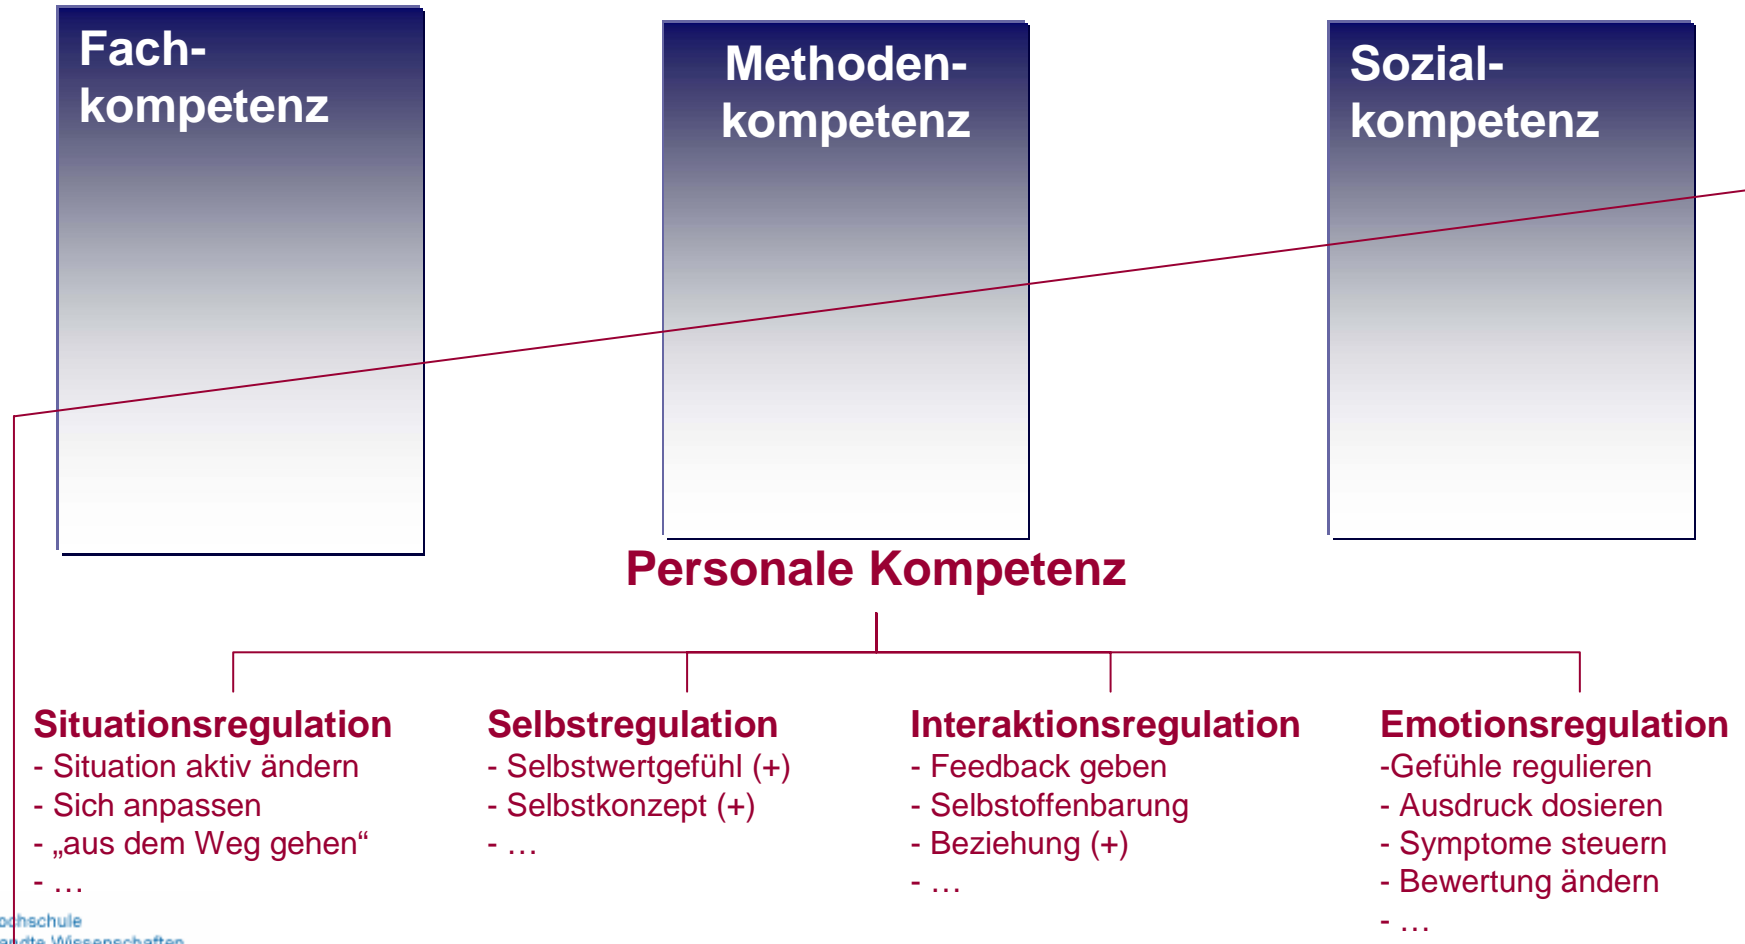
Fach-
kompetenz

Methoden-
kompetenz

Sozial-
kompetenz

Personale Kompetenz

Situationsregulation
- Situation aktiv ändern
- Sich anpassen
- „aus dem Weg gehen“
- …

Selbstregulation
- Selbstwertgefühl (+)
- Selbstkonzept (+)
- …

Interaktionsregulation
- Feedback geben
- Selbstoffenbarung
- Beziehung (+)
- …

Emotionsregulation
-Gefühle regulieren
- Ausdruck dosieren
- Symptome steuern
- Bewertung ändern
- …

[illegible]chschule
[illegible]ndte Wissenschaften